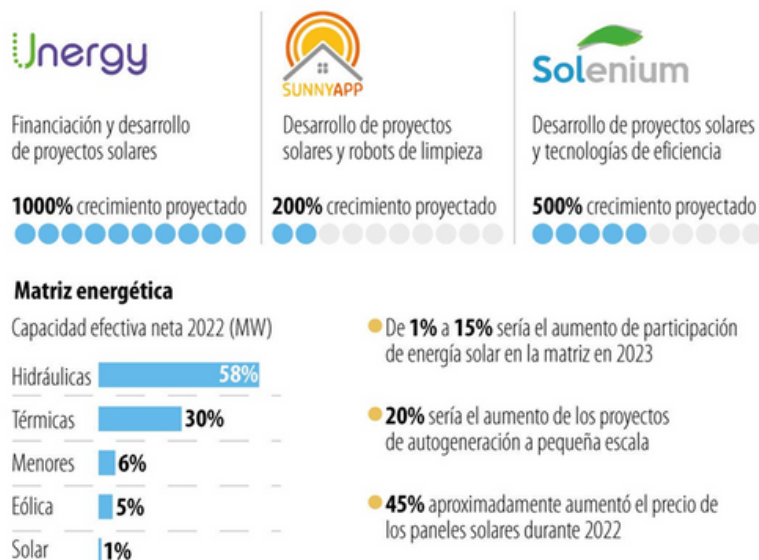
Unergy

Financiación y desarrollo de proyectos solares

1000% crecimiento proyectado

SUNNYAPP

Desarrollo de proyectos solares y robots de limpieza

200% crecimiento proyectado

Solenium

Desarrollo de proyectos solares y tecnologías de eficiencia

500% crecimiento proyectado

Matriz energética

Capacidad efectiva neta 2022 (MW)

Hidráulicas 58%

Térmicas 30%

Menores 6%

Eólica 5%

Solar 1%

De 1% a 15% sería el aumento de participación de energía solar en la matriz en 2023

20% sería el aumento de los proyectos de autogeneración a pequeña escala

45% aproximadamente aumentó el precio de los paneles solares durante 2022